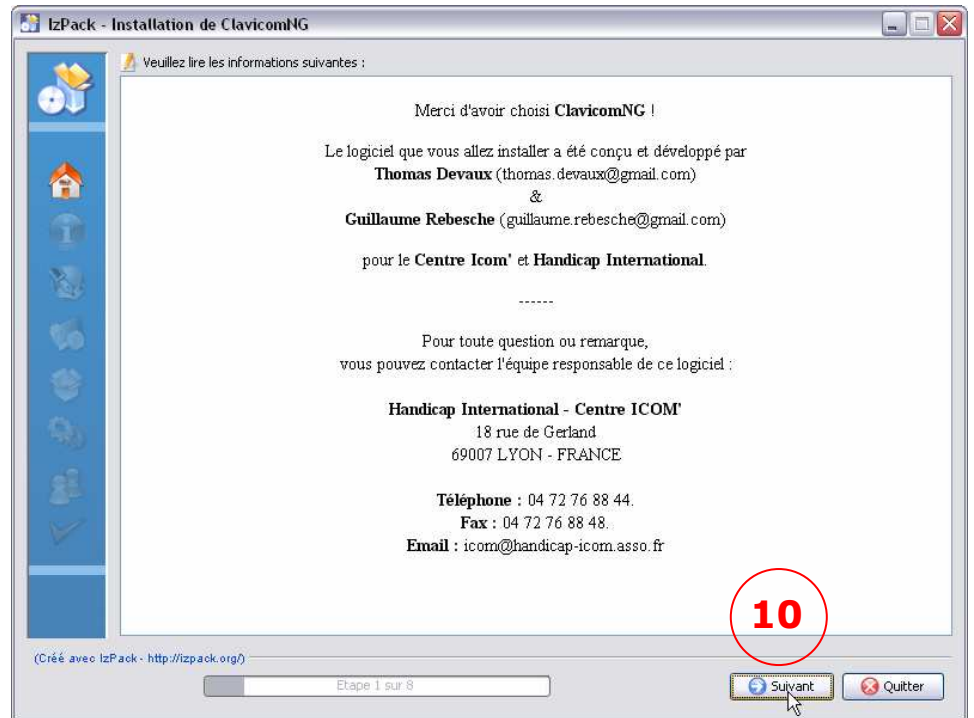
IzPack - Installation de ClavicomNG

Veuillez lire les informations suivantes :

Merci d'avoir choisi **ClavicomNG** !

Le logiciel que vous allez installer a été conçu et développé par
**Thomas Devaux** (thomas.devaux@gmail.com)
&
**Guillaume Rebesche** (guillaume.rebesche@gmail.com)

pour le **Centre Icom'** et **Handicap International**.

------

Pour toute question ou remarque,
vous pouvez contacter l'équipe responsable de ce logiciel :

**Handicap International - Centre ICOM'**
18 rue de Gerland
69007 LYON - FRANCE

**Téléphone :** 04 72 76 88 44.
**Fax :** 04 72 76 88 48.
**Email :** icom@handicap-icom.asso.fr

10

(Créé avec IzPack - http://izpack.org/)

Etape 1 sur 8

Suivant

Quitter